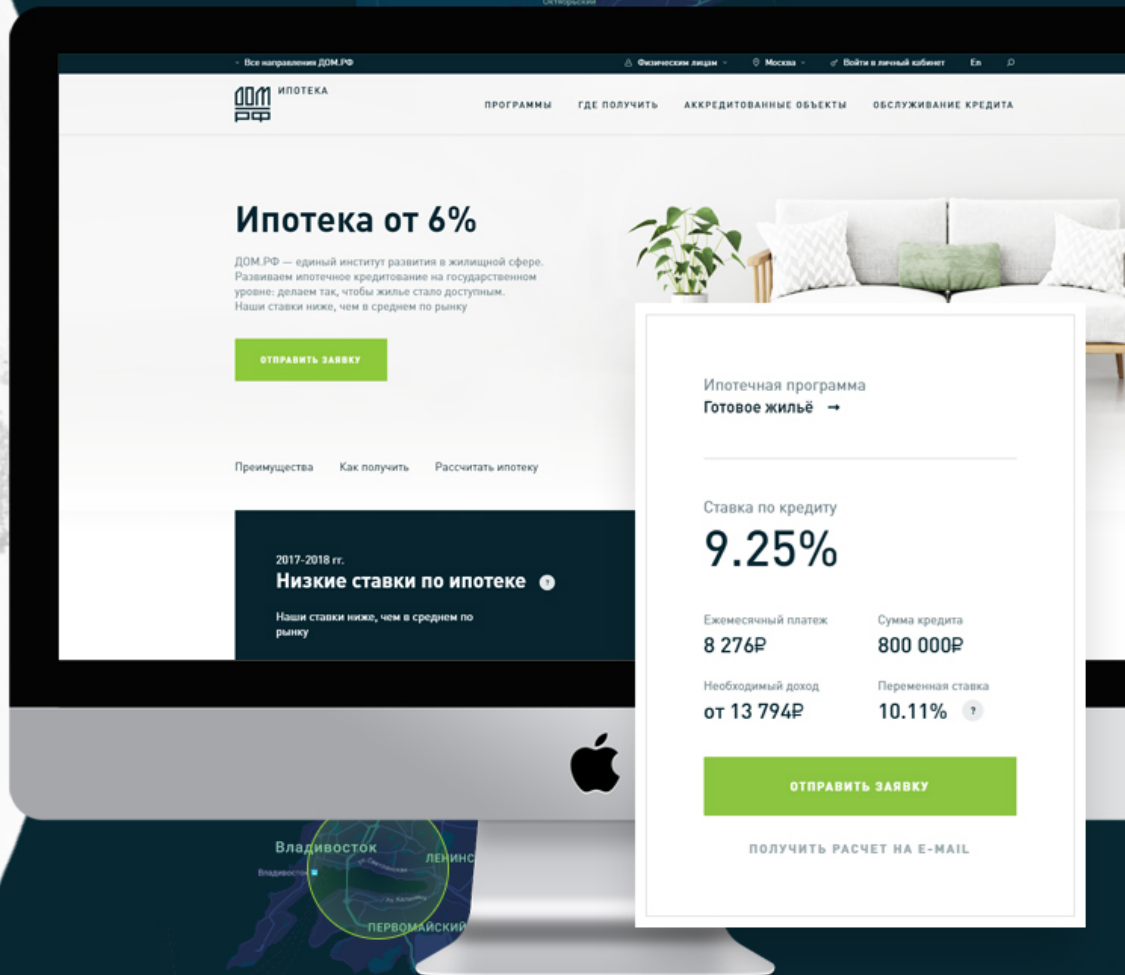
Октябрьский

← Все направления ДОМ.РФ
Физическим лицам
Москва
Войти в личный кабинет
En

ДОМ РФ ИПОТЕКА

ПРОГРАММЫ
ГДЕ ПОЛУЧИТЬ
АККРЕДИТОВАННЫЕ ОБЪЕКТЫ
ОБСЛУЖИВАНИЕ КРЕДИТА

Ипотека от 6%

ДОМ.РФ — единый институт развития в жилищной сфере. Развиваем ипотечное кредитование на государственном уровне: делаем так, чтобы жилье стало доступным. Наши ставки ниже, чем в среднем по рынку

ОТПРАВИТЬ ЗАЯВКУ

Преимущества
Как получить
Рассчитать ипотеку

2017-2018 гг.
Низкие ставки по ипотеке ?
Наши ставки ниже, чем в среднем по рынку

Ипотечная программа
Готовое жильё →

Ставка по кредиту
9.25%

Ежемесячный платеж
8 276₽
Сумма кредита
800 000₽
Необходимый доход
от 13 794₽
Переменная ставка
10.11% ?

ОТПРАВИТЬ ЗАЯВКУ

ПОЛУЧИТЬ РАСЧЕТ НА E-MAIL

Владивосток
ЛЕНИНС
Владивосток
ПЕРВОМАЙСКИЙ